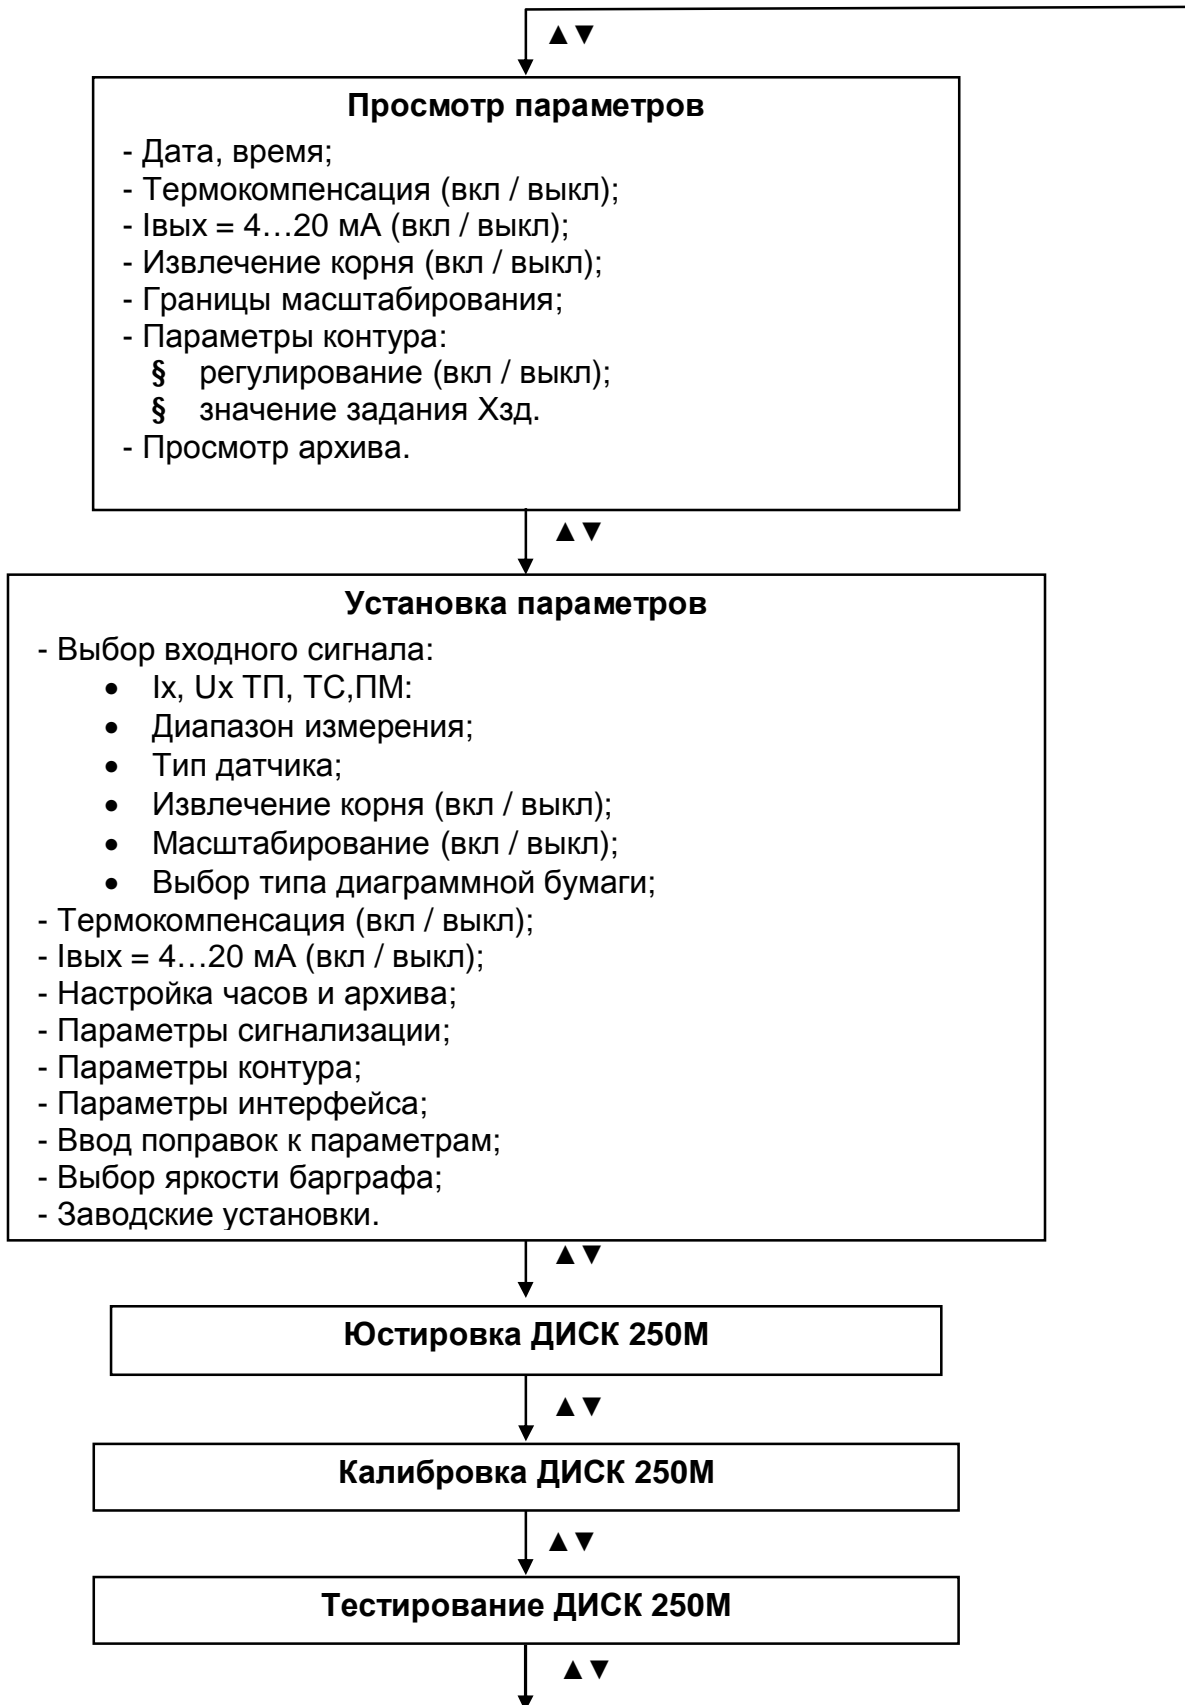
▲▼

**Просмотр параметров**

- Дата, время;
- Термокомпенсация (вкл / выкл);
- Iвых = 4…20 мА (вкл / выкл);
- Извлечение корня (вкл / выкл);
- Границы масштабирования;
- Параметры контура:
§ регулирование (вкл / выкл);
§ значение задания Хзд.
- Просмотр архива.

▲▼

**Установка параметров**

- Выбор входного сигнала:
• Ix, Ux ТП, ТС,ПМ:
• Диапазон измерения;
• Тип датчика;
• Извлечение корня (вкл / выкл);
• Масштабирование (вкл / выкл);
• Выбор типа диаграммной бумаги;
- Термокомпенсация (вкл / выкл);
- Iвых = 4…20 мА (вкл / выкл);
- Настройка часов и архива;
- Параметры сигнализации;
- Параметры контура;
- Параметры интерфейса;
- Ввод поправок к параметрам;
- Выбор яркости барграфа;
- Заводские установки.

▲▼

**Юстировка ДИСК 250М**

▲▼

**Калибровка ДИСК 250М**

▲▼

**Тестирование ДИСК 250М**

▲▼